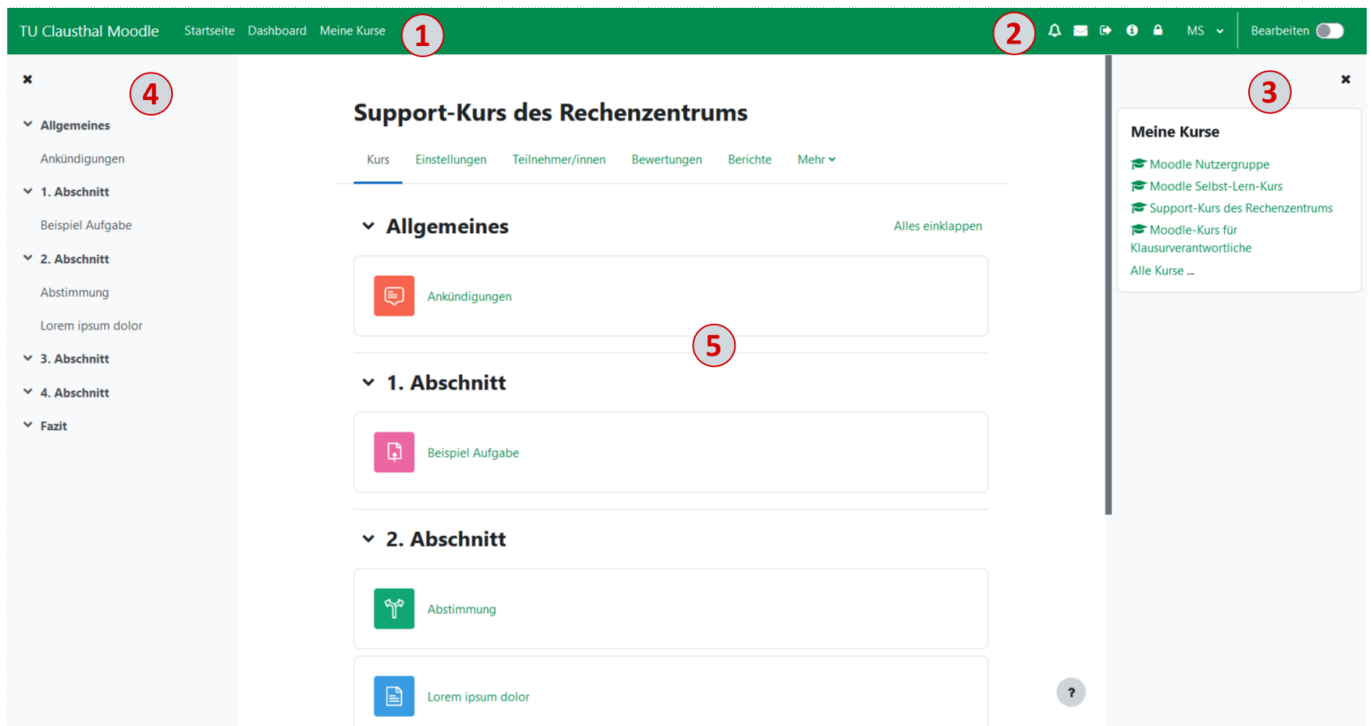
TU Clausthal Moodle Startseite Dashboard Meine Kurse 1

2 MS Bearbeiten

×
4

Allgemeines
Ankündigungen
1. Abschnitt
Beispiel Aufgabe
2. Abschnitt
Abstimmung
Lorem ipsum dolor
3. Abschnitt
4. Abschnitt
Fazit

Support-Kurs des Rechenzentrums

Kurs Einstellungen Teilnehmer/innen Bewertungen Berichte Mehr

Allgemeines
Alles einklappen

Ankündigungen

5

1. Abschnitt

Beispiel Aufgabe

2. Abschnitt

Abstimmung

Lorem ipsum dolor

?

3
×

Meine Kurse
Moodle Nutzergruppe
Moodle Selbst-Lern-Kurs
Support-Kurs des Rechenzentrums
Moodle-Kurs für Klausurverantwortliche
Alle Kurse ...